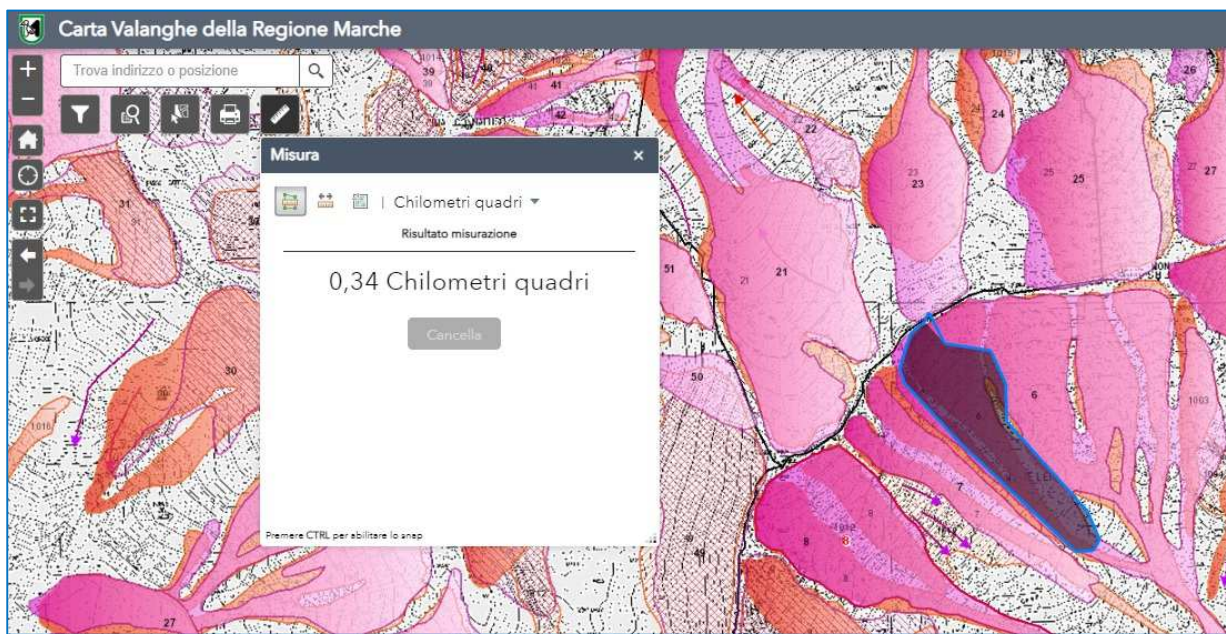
Carta Valanghe della Regione Marche

Trova indirizzo o posizione

Misura

| Chilometri quadri

Risultato misurazione

0,34 Chilometri quadri

Cancella

Premere CTRL per abilitare lo snap

39

41

42

22

24

26

23

25

27

31

21

51

30

50

6

7

8

27

1016

1063

49